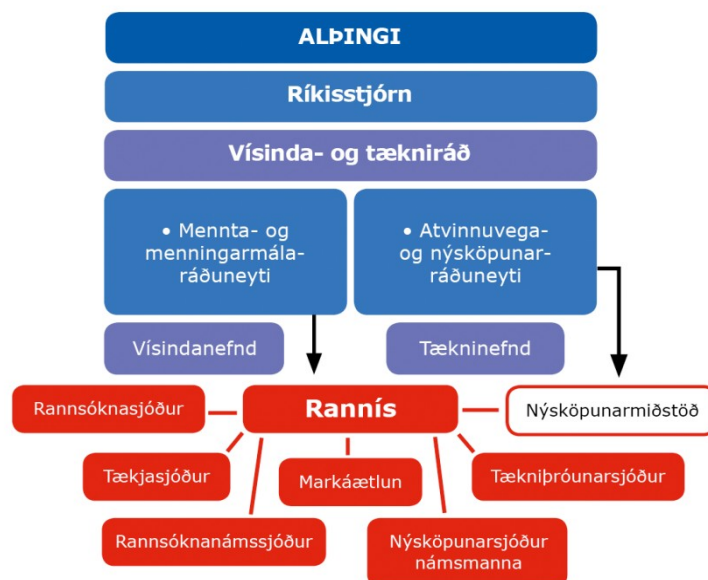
ALÞINGI

Ríkisstjórn

Vísinda- og tækniráð

• Mennta- og menningarmálaráðuneyti

• Atvinnuvega- og nýsköpunarráðuneyti

Vísindanefnd

Tækninefnd

Rannsóknasjóður

Rannís

Nýsköpunarmiðstöð

Tækjasjóður

Markáætlun

Tækniþróunarsjóður

Rannsóknanámssjóður

Nýsköpunarsjóður námsmanna